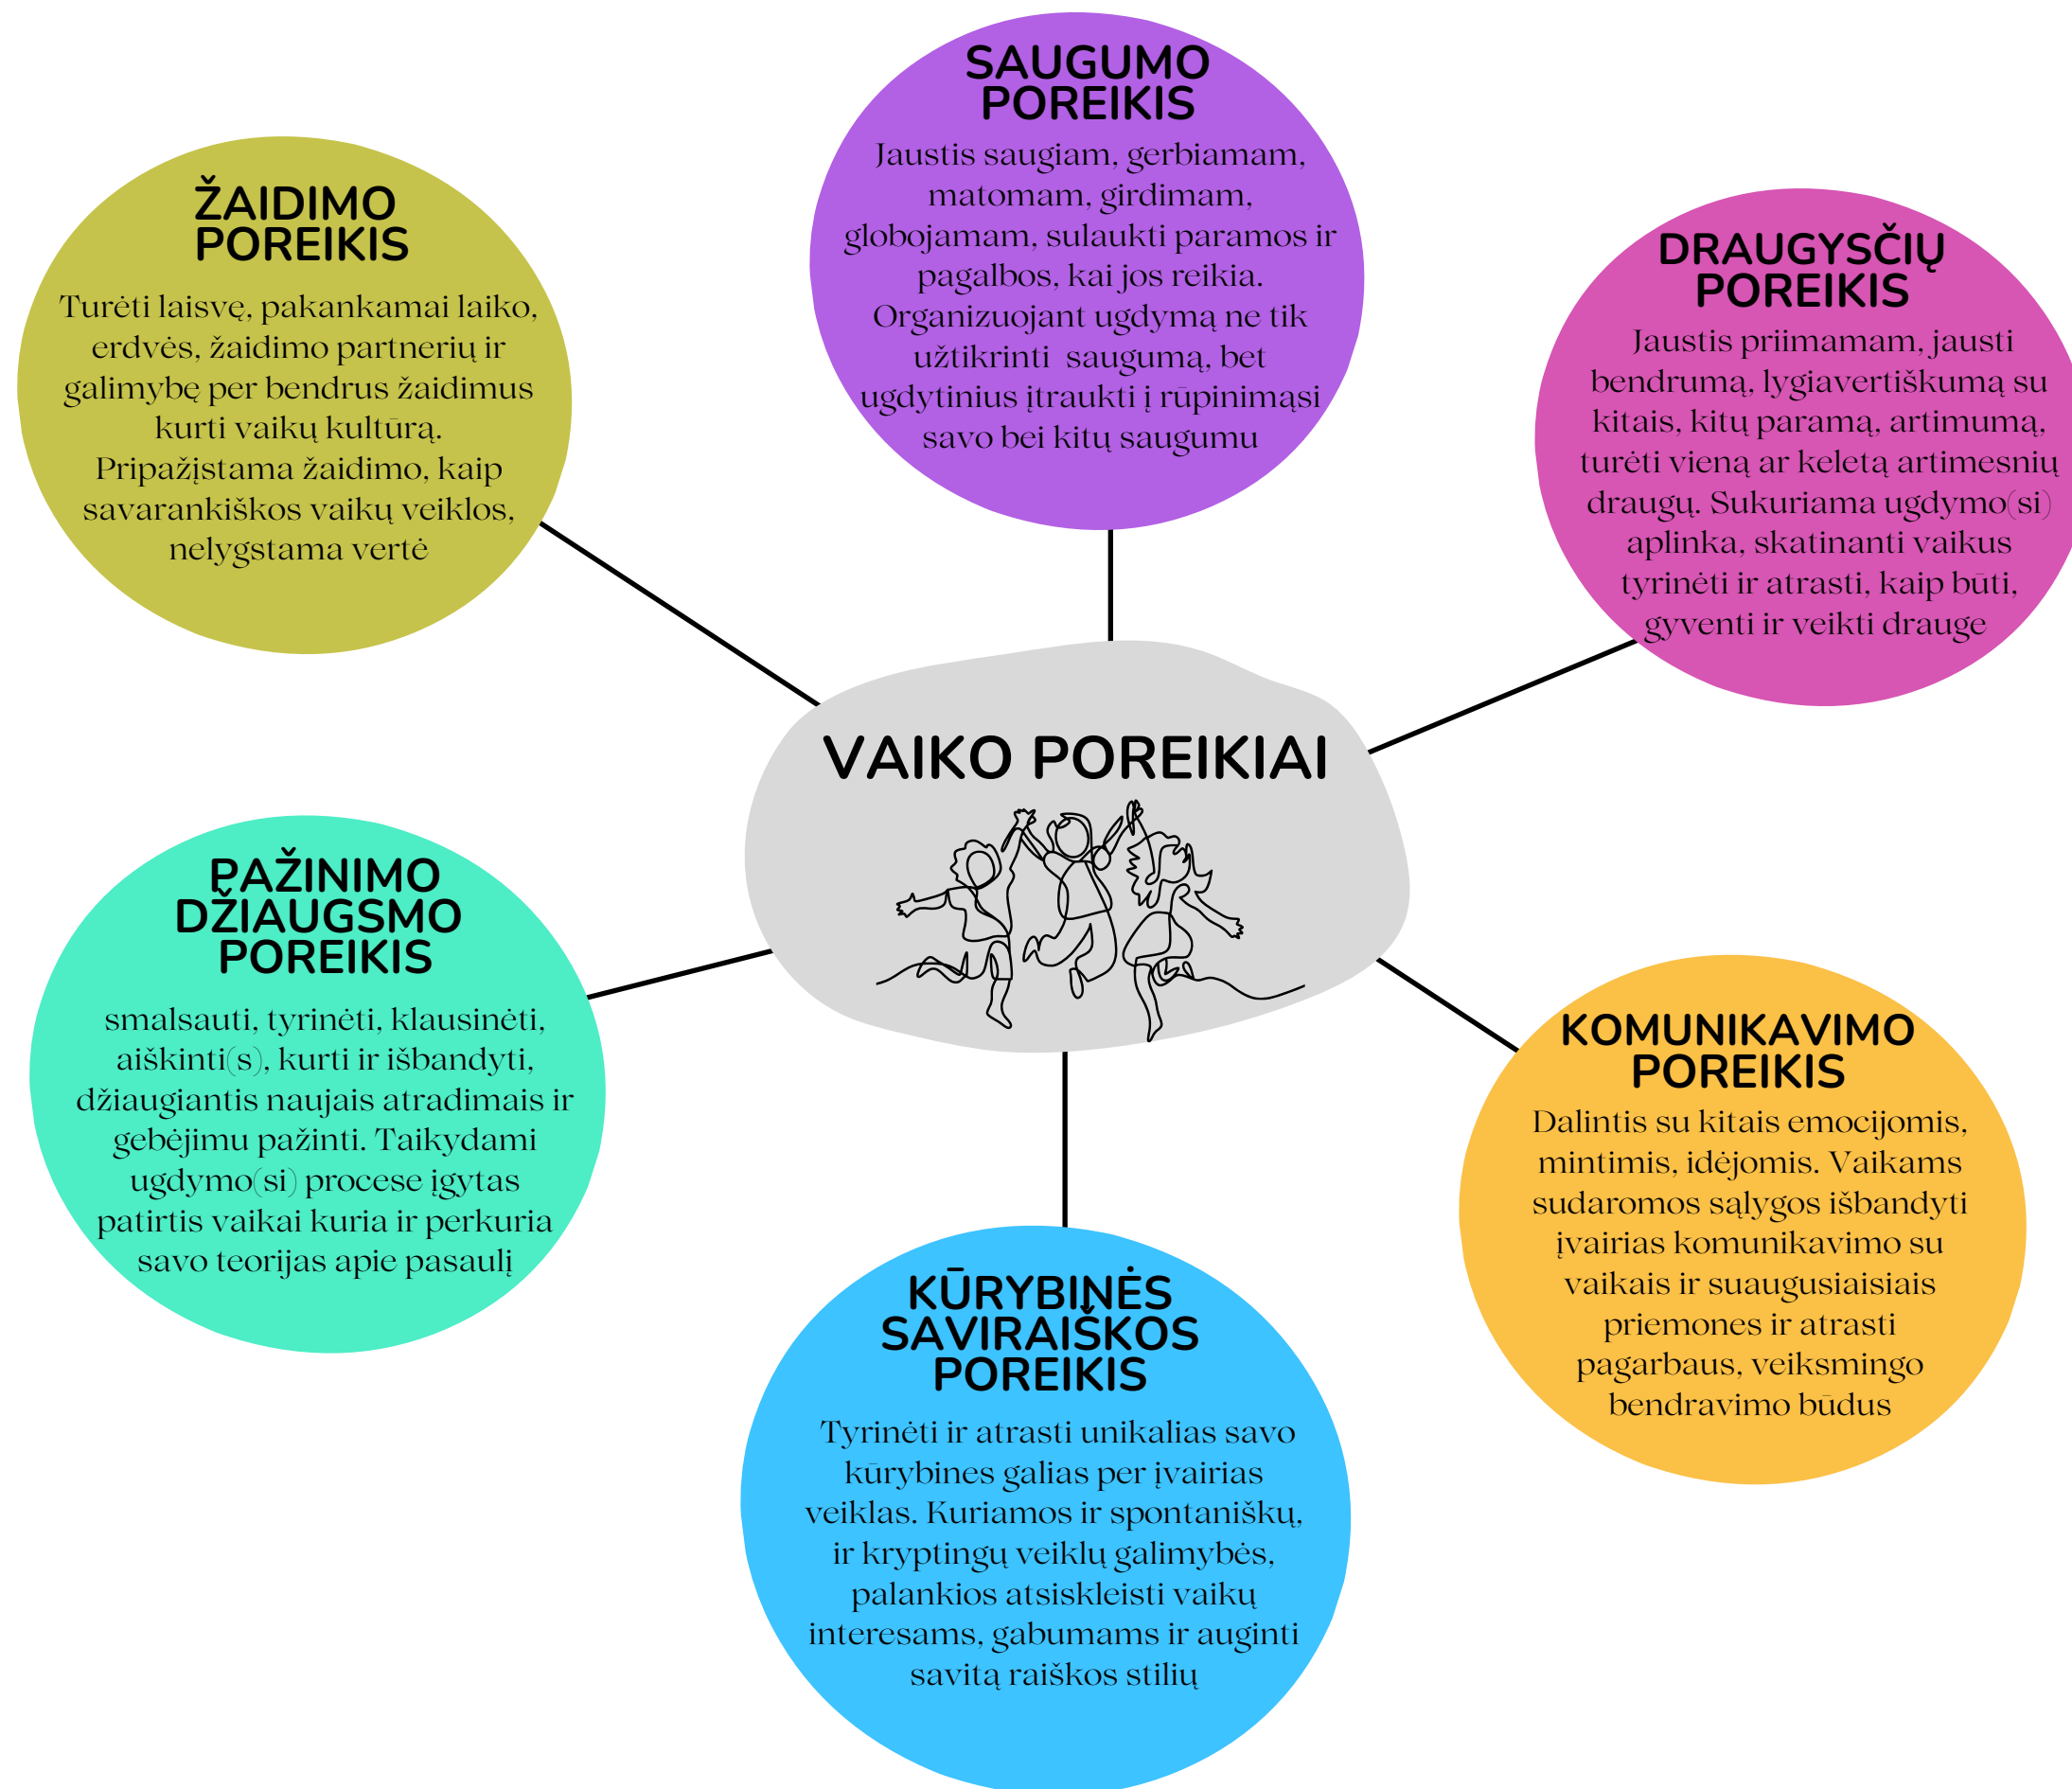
SAUGUMO POREIKIS

Jaustis saugiam, gerbiamam, matomam, girdimam, globojamam, sulaukti paramos ir pagalbos, kai jos reikia. Organizuojant ugdymą ne tik užtikrinti saugumą, bet ugdytinius įtraukti į rūpinimąsi savo bei kitų saugumu

ŽAIDIMO POREIKIS

Turėti laisvę, pakankamai laiko, erdvės, žaidimo partnerių ir galimybę per bendrus žaidimus kurti vaikų kultūrą. Pripažįstama žaidimo, kaip savarankiškos vaikų veiklos, nelygstama vertė

DRAUGYSČIŲ POREIKIS

Jaustis priimamam, jausti bendrumą, lygiavertiškumą su kitais, kitų paramą, artimumą, turėti vieną ar keletą artimesnių draugų. Sukuriama ugdymo(si) aplinka, skatinanti vaikus tyrinėti ir atrasti, kaip būti, gyventi ir veikti drauge

VAIKO POREIKIAI

PAŽINIMO DŽIAUGSMO POREIKIS

smalsauti, tyrinėti, klausinėti, aiškinti(s), kurti ir išbandyti, džiaugiantis naujais atradimais ir gebėjimu pažinti. Taikydami ugdymo(si) procese įgytas patirtis vaikai kuria ir perkuria savo teorijas apie pasaulį

KOMUNIKAVIMO POREIKIS

Dalintis su kitais emocijomis, mintimis, idėjomis. Vaikams sudaromos sąlygos išbandyti įvairias komunikavimo su vaikais ir suaugusiaisiais priemones ir atrasti pagarbaus, veiksmingo bendravimo būdus

KŪRYBINĖS SAVIRAIŠKOS POREIKIS

Tyrinėti ir atrasti unikalias savo kūrybines galias per įvairias veiklas. Kuriamos ir spontaniškų, ir kryptingų veiklų galimybės, palankios atsiskleisti vaikų interesams, gabumams ir auginti savitą raiškos stilių